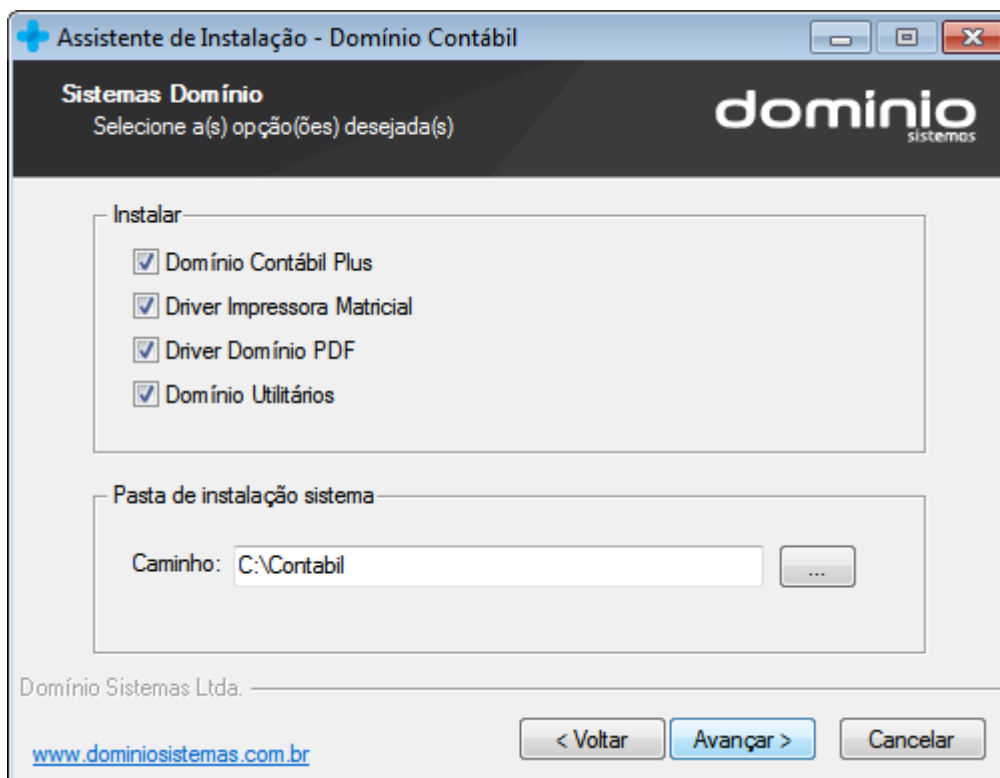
Assistente de Instalação - Domínio Contábil

Sistemas Domínio
Selecione a(s) opção(ões) desejada(s)

domínio
sistemas

Instalar
Domínio Contábil Plus
Driver Impressora Matricial
Driver Domínio PDF
Domínio Utilitários

Pasta de instalação sistema
Caminho: C:\Contabil
...

Domínio Sistemas Ltda.

www.dominiosistemas.com.br

< Voltar
Avançar >
Cancelar